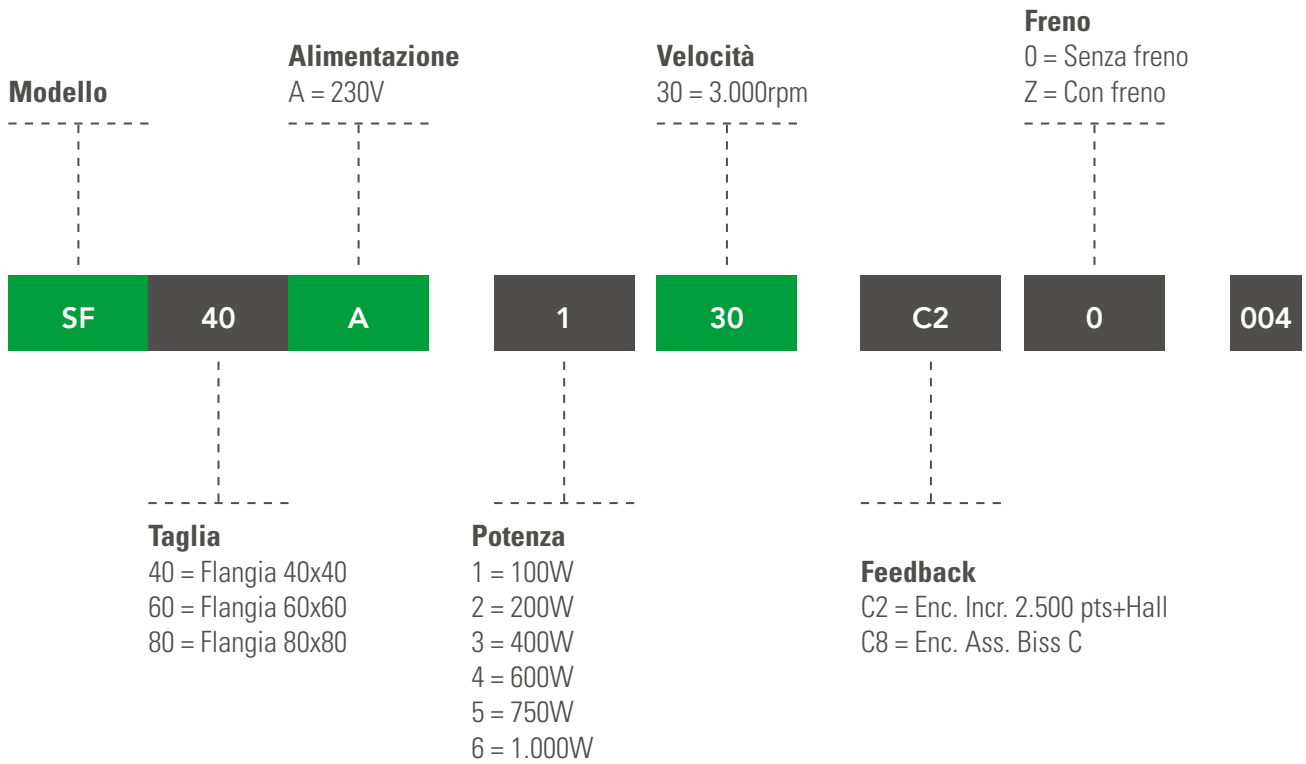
Modello

Alimentazione
A = 230V

Velocità
30 = 3.000rpm

Freno
0 = Senza freno
Z = Con freno

SF 40 A 1 30 C2 0 004

Taglia
40 = Flangia 40x40
60 = Flangia 60x60
80 = Flangia 80x80

Potenza
1 = 100W
2 = 200W
3 = 400W
4 = 600W
5 = 750W
6 = 1.000W

Feedback
C2 = Enc. Incr. 2.500 pts+Hall
C8 = Enc. Ass. Biss C